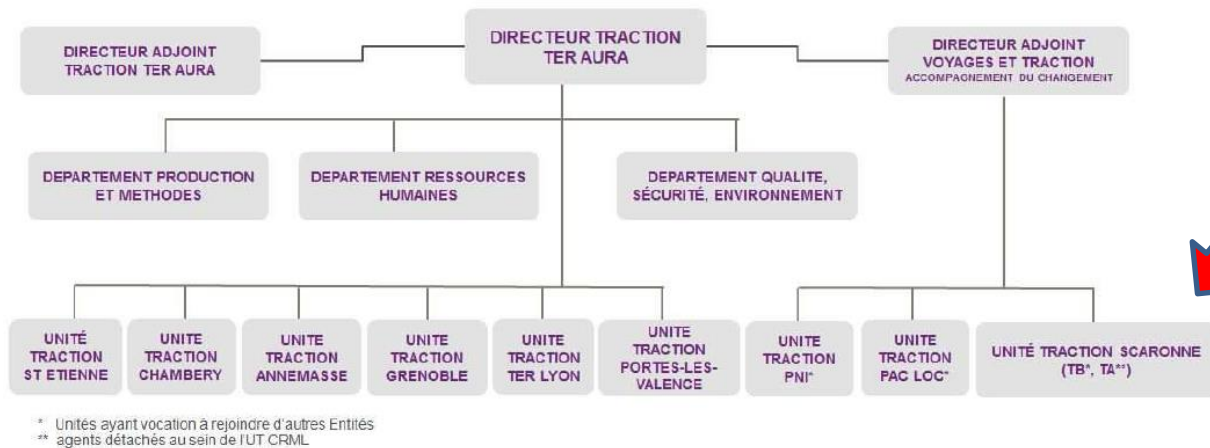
DIRECTEUR ADJOINT TRACTION TER AURA

DIRECTEUR TRACTION TER AURA

DIRECTEUR ADJOINT VOYAGES ET TRACTION ACCOMPAGNEMENT DU CHANGEMENT

DEPARTEMENT PRODUCTION ET METHODES

DEPARTEMENT RESSOURCES HUMAINES

DEPARTEMENT QUALITE, SÉCURITÉ, ENVIRONNEMENT

UNITÉ TRACTION ST ETIENNE

UNITE TRACTION CHAMBERY

UNITE TRACTION ANNEMASSE

UNITE TRACTION GRENOBLE

UNITE TRACTION TER LYON

UNITE TRACTION PORTES-LES-VALENCE

UNITE TRACTION PNI*

UNITE TRACTION PAC LOC*

UNITÉ TRACTION SCARONNE (TB*, TA**)

* Unités ayant vocation à rejoindre d'autres Entités
** agents détachés au sein de l'UT CRML